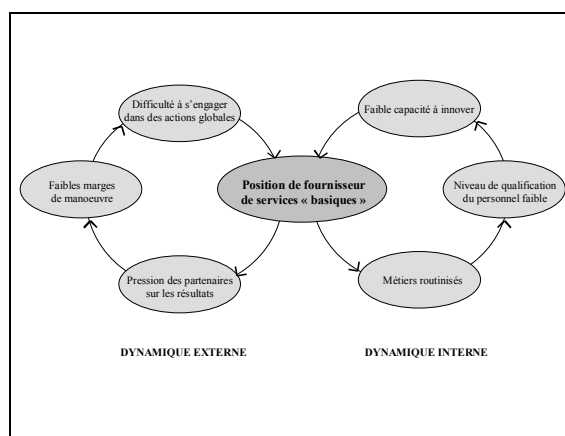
Difficulté à s'engager dans des actions globales

Faible capacité à innover

Faibles marges de manoeuvre

Position de fournisseur de services « basiques »

Niveau de qualification du personnel faible

Pression des partenaires sur les résultats

Métiers routinisés

DYNAMIQUE EXTERNE

DYNAMIQUE INTERNE